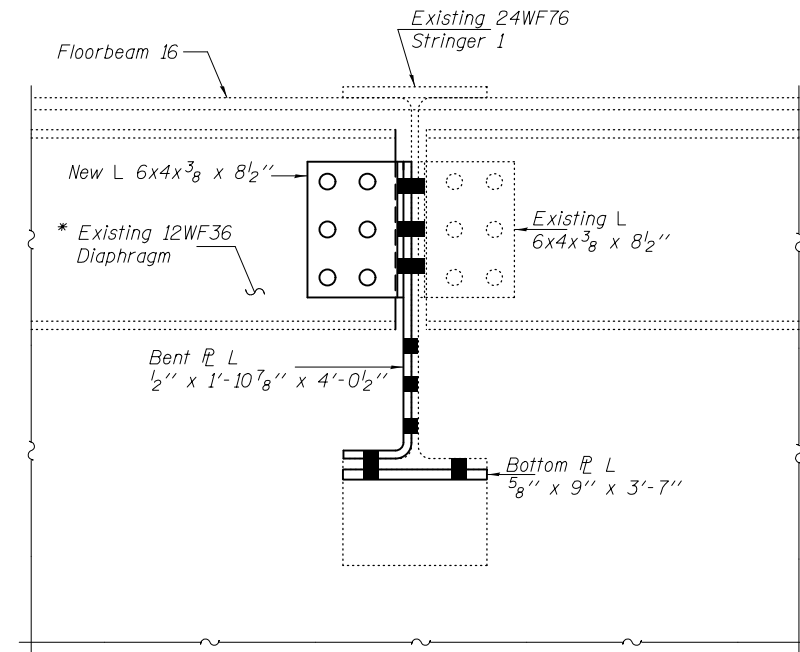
Existing 24WF76
Stringer 1

Floorbeam 16

New L $6x4x\frac{3}{8}$ x $8\frac{1}{2}''$

Existing L
$6x4x\frac{3}{8}$ x $8\frac{1}{2}''$

* Existing 12WF36
Diaphragm

Bent PL L
$\frac{1}{2}''$ x $1'-10\frac{7}{8}''$ x $4'-0\frac{1}{2}''$

Bottom PL L
$\frac{5}{8}''$ x $9''$ x $3'-7''$